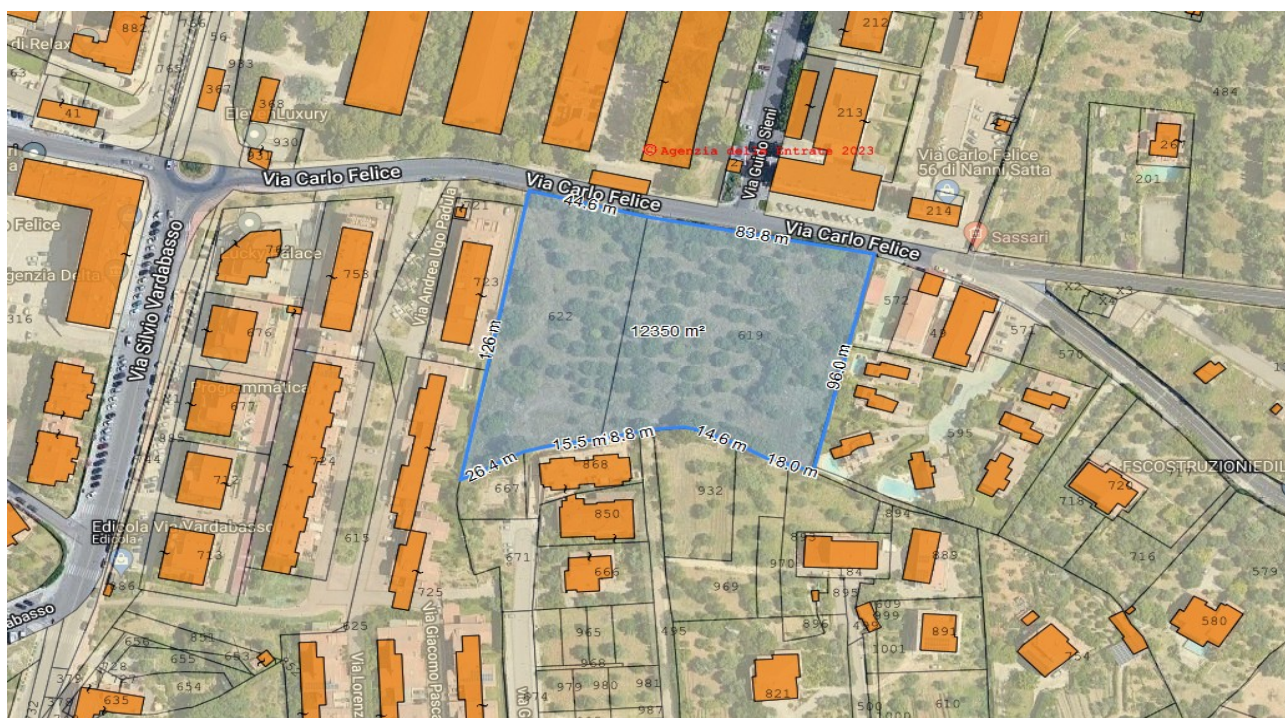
di Relax
881
766
56
983
367
368
Eleven Luxury
41
930
631
© Agenzia delle Entrate 2023
Via Guido Sieni
212
178
213
Via Carlo Felice
56 di Nanni Satta
267
201
484
Via Carlo Felice
Via Carlo Felice
Via Carlo Felice
44.6 m
83.8 m
214
Sassari
Felice
genzia Delta
Via Silvio Vardabasso
Lucky Palace
762
758
Via Andrea Ugo Padula
721
723
316
676
126 m
622
12350 m²
619
96.0 m
572
49
571
570
Programmatica
677
724
615
15.5 m
8.8 m
14.6 m
18.0 m
26.4 m
595
SCOSTRUZIONIEDIL
868
667
932
850
718
720
716
579
Edicola Via Vardabasso
Edicola
713
671
666
725
970
184
893
894
889
895
969
586
dabasso
625
Via Giacomo Pasca
Via Lorenzo
965
495
896
609
891
580
656
653
655
654
968
979
980
981
974
1001
635
821
500
610